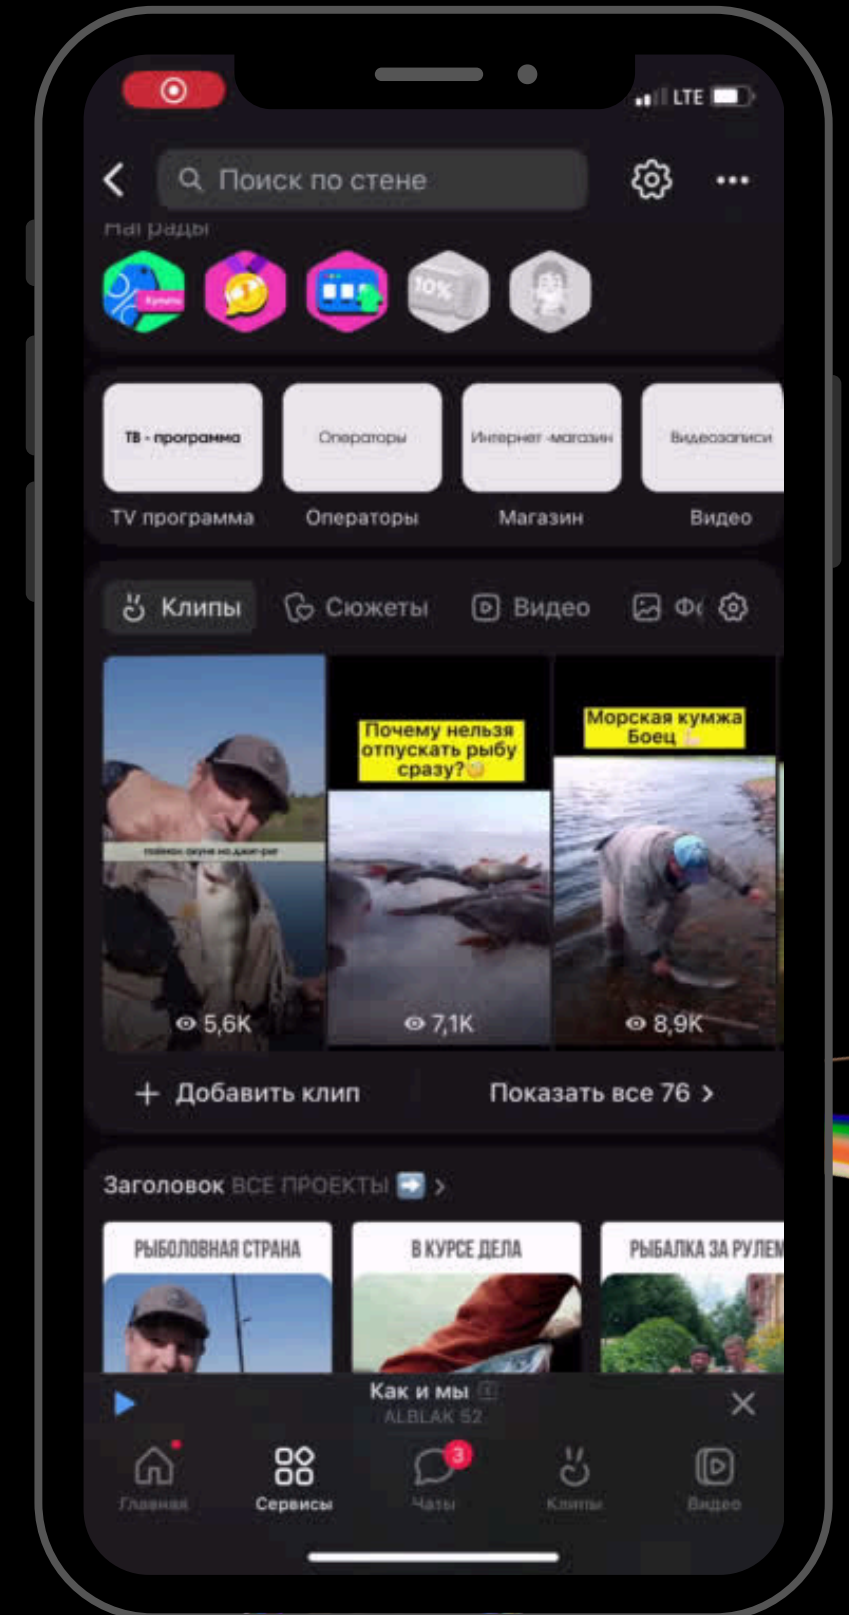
LTE

Поиск по стене

Награды

Купить

10%

ТВ - программа

Операторы

Интернет-магазин

Видеозаписи

TV программа

Операторы

Магазин

Видео

Клипы

Сюжеты

Видео

Фо

пойман окунь на джиг-риг

Почему нельзя отпускать рыбу сразу?

Морская кумжа Боец

5,6K

7,1K

8,9K

+ Добавить клип

Показать все 76 >

Заголовок ВСЕ ПРОЕКТЫ >

РЫБОЛОВНАЯ СТРАНА

В КУРСЕ ДЕЛА

РЫБАЛКА ЗА РУЛЕМ

Как и мы

ALBLAK 52

Главная

Сервисы

3

Чаты

Клипы

Видео